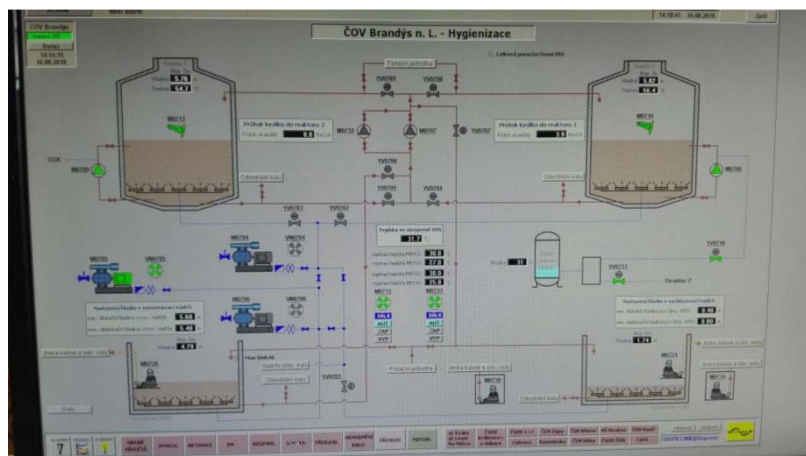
ČOV Brandýs n. L. - Hygienizace

ČOV Brandýs

14:16:15
16.08.2018

14:16:41 16.08.2018

Plnicí jednotka

TV0702

TV0708

Průtok kyslíku do reaktoru 2

Průtok kyslíku do reaktoru 1

M0712

M0707

TV0702

M0713

M0710

OSK

M0709

M0708

Odvodnění kalu

Odvodnění kalu

TV0706

TV0705

TV0704

TV0703

TV0702

Teplota ve strojovně ÚNA

31.7

M0704

VN0704

M0703

VN0703

M0701

VN0705

M0711

M0712

SALA

AUT

ZAP

VYP

M0702

VN0702

TV0710

Hladina

30

Pozadí 2

TV0711

Hladina

M0720

M0721

M0722

Plnicí jednotka

Zpět

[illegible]